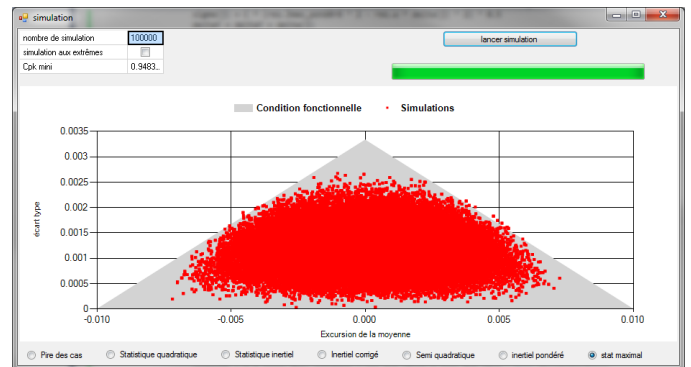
simulation

| nombre de simulation | 100000 |
|---|---|
| simulation aux extrêmes | |
| Cpk mini | 0.9483.. |

lancer simulation

Condition fonctionnelle   Simulations

0.0035
0.003
0.0025
0.002
0.0015
0.001
0.0005
0

écart type

-0.010   -0.005   0.000   0.005   0.010

Excursion de la moyenne

Pire des cas   Statistique quadratique   Statistique inertiel   Inertiel corrigé   Semi quadratique   inertiel pondéré   stat maximal